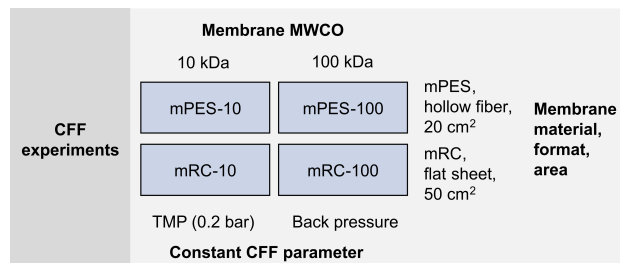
CFF experiments

Membrane MWCO

10 kDa

100 kDa

mPES-10

mPES-100

mPES, hollow fiber, 20 cm$^2$

mRC-10

mRC-100

mRC, flat sheet, 50 cm$^2$

Membrane material, format, area

TMP (0.2 bar)

Back pressure

Constant CFF parameter